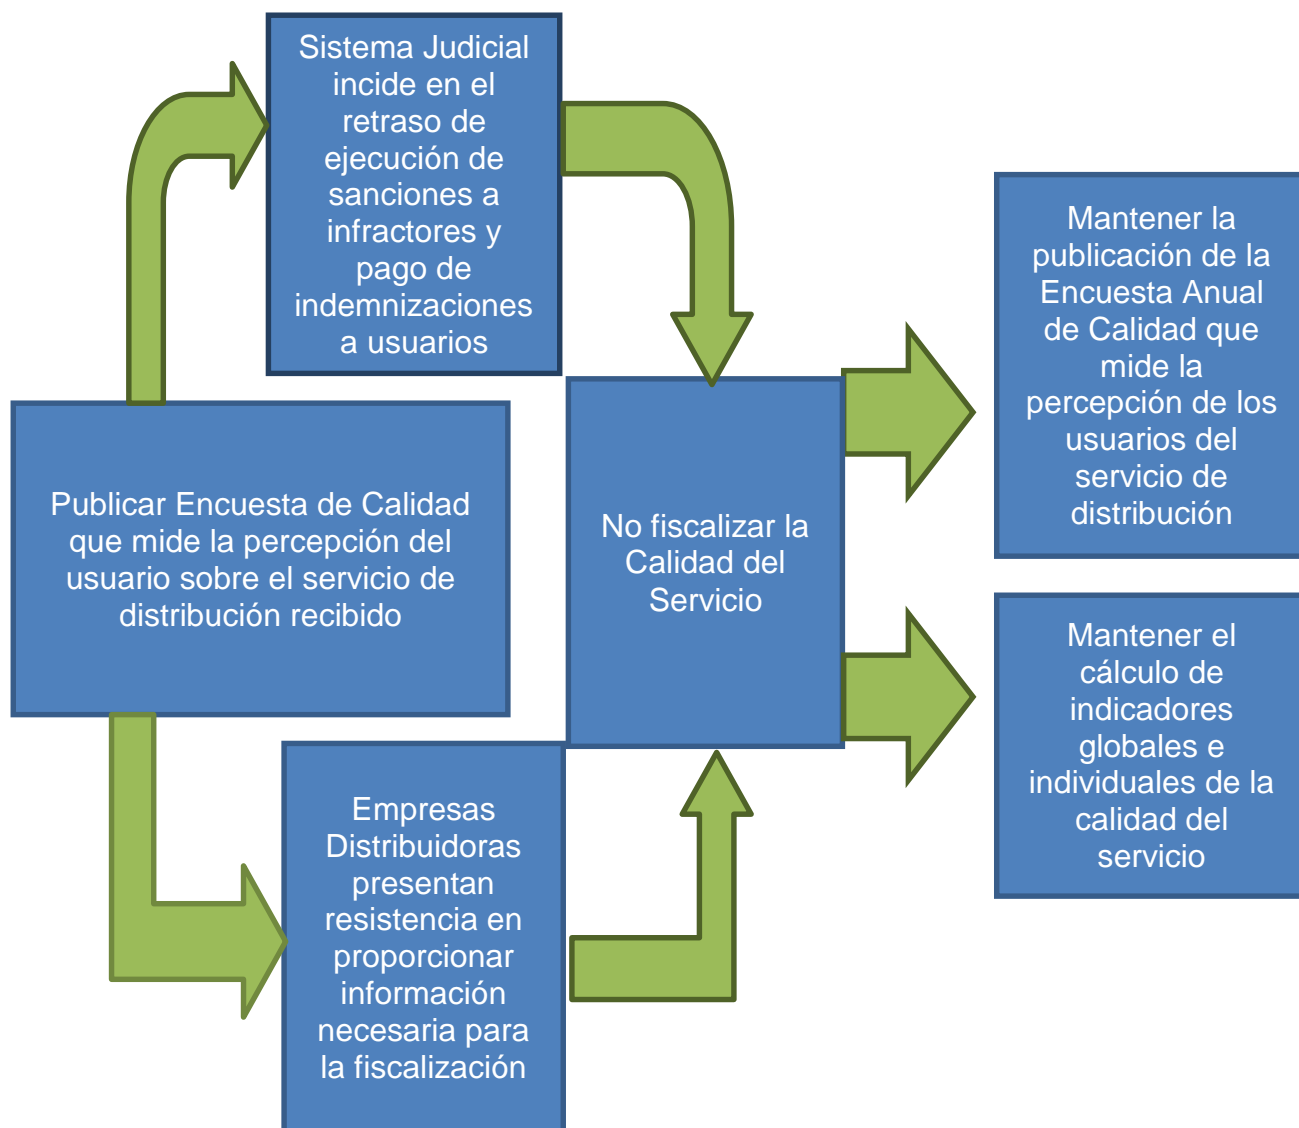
Publicar Encuesta de Calidad que mide la percepción del usuario sobre el servicio de distribución recibido

Sistema Judicial incide en el retraso de ejecución de sanciones a infractores y pago de indemnizaciones a usuarios

Empresas Distribuidoras presentan resistencia en proporcionar información necesaria para la fiscalización

No fiscalizar la Calidad del Servicio

Mantener la publicación de la Encuesta Anual de Calidad que mide la percepción de los usuarios del servicio de distribución

Mantener el cálculo de indicadores globales e individuales de la calidad del servicio